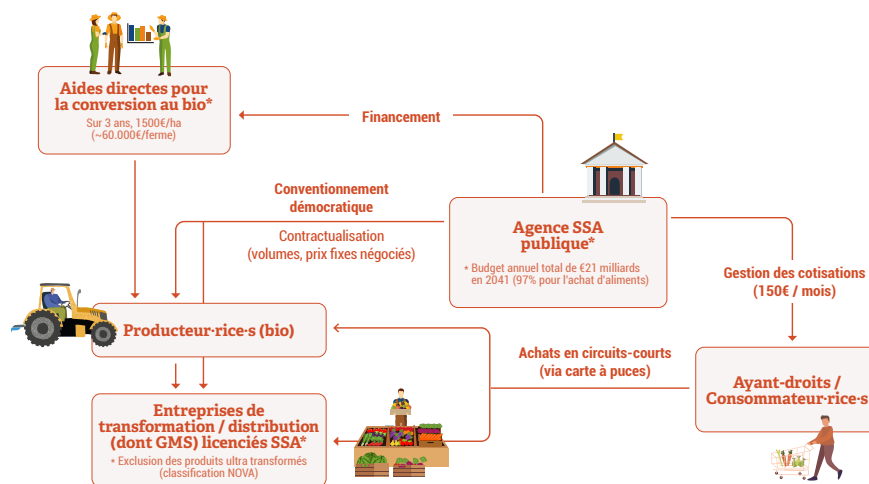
Aides directes pour la conversion au bio*

Sur 3 ans, 1500€/ha (~60.000€/ferme)

Financement

Conventionnement démocratique

Contractualisation (volumes, prix fixes négociés)

Agence SSA publique*

* Budget annuel total de €21 milliards en 2041 (97% pour l'achat d'aliments)

Gestion des cotisations (150€ / mois)

Producteur·rice·s (bio)

Achats en circuits-courts (via carte à puces)

Ayant-droits / Consommateur·rice·s

Entreprises de transformation / distribution (dont GMS) licenciés SSA*

* Exclusion des produits ultra transformés (classification NOVA)